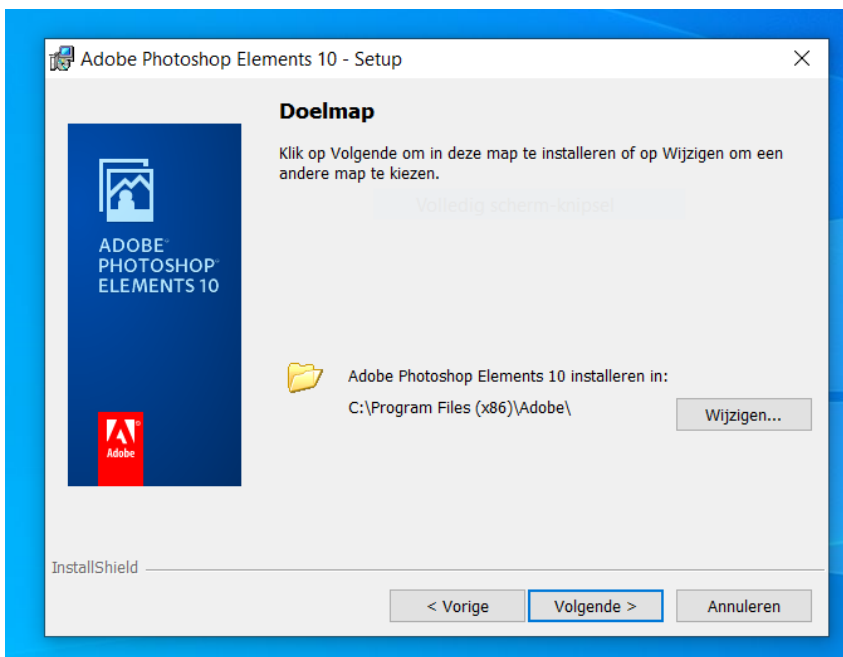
Adobe Photoshop Elements 10 - Setup

Doelmap

Klik op Volgende om in deze map te installeren of op Wijzigen om een andere map te kiezen.

Volledig scherm-knipsel

ADOBE® PHOTOSHOP® ELEMENTS 10

Adobe

Adobe Photoshop Elements 10 installeren in:

C:\Program Files (x86)\Adobe\

Wijzigen...

InstallShield

< Vorige

Volgende >

Annuleren